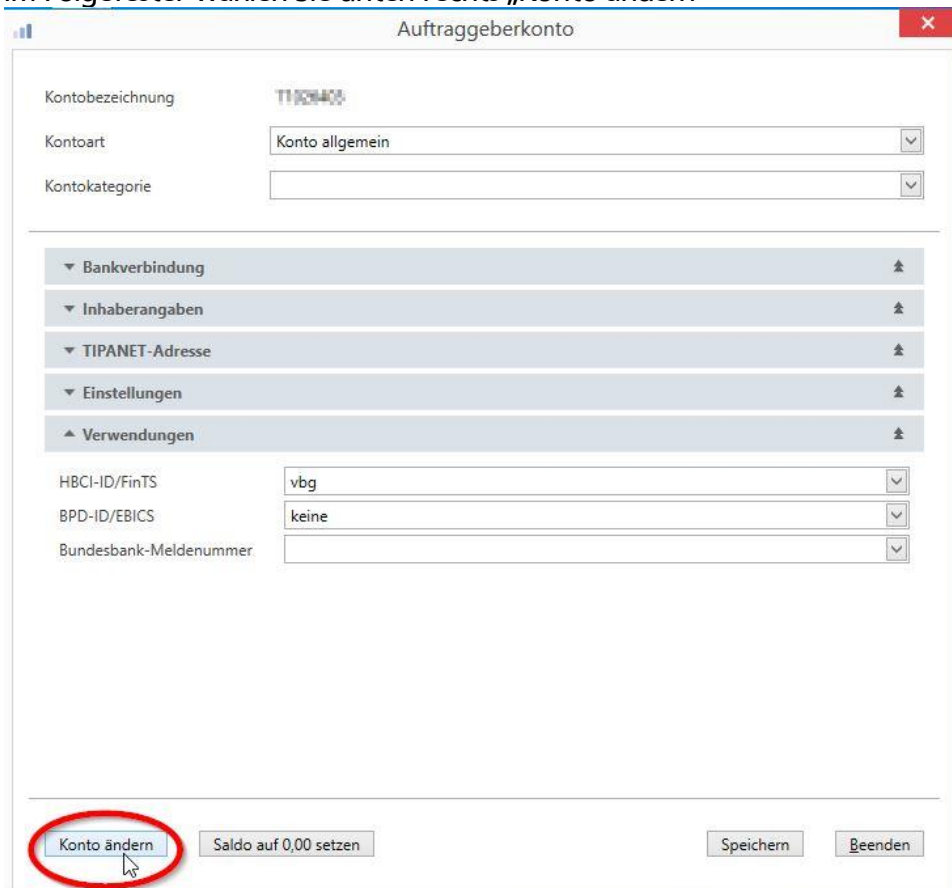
Im Folgefenster wählen Sie unten rechts „Konto ändern"

Auftraggeberkonto

Kontobezeichnung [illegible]

Kontoart Konto allgemein

Kontokategorie

Bankverbindung

Inhaberangaben

TIPANET-Adresse

Einstellungen

Verwendungen

HBCI-ID/FinTS vbg

BPD-ID/EBICS keine

Bundesbank-Meldenummer

Konto ändern

Saldo auf 0,00 setzen

Speichern

Beenden